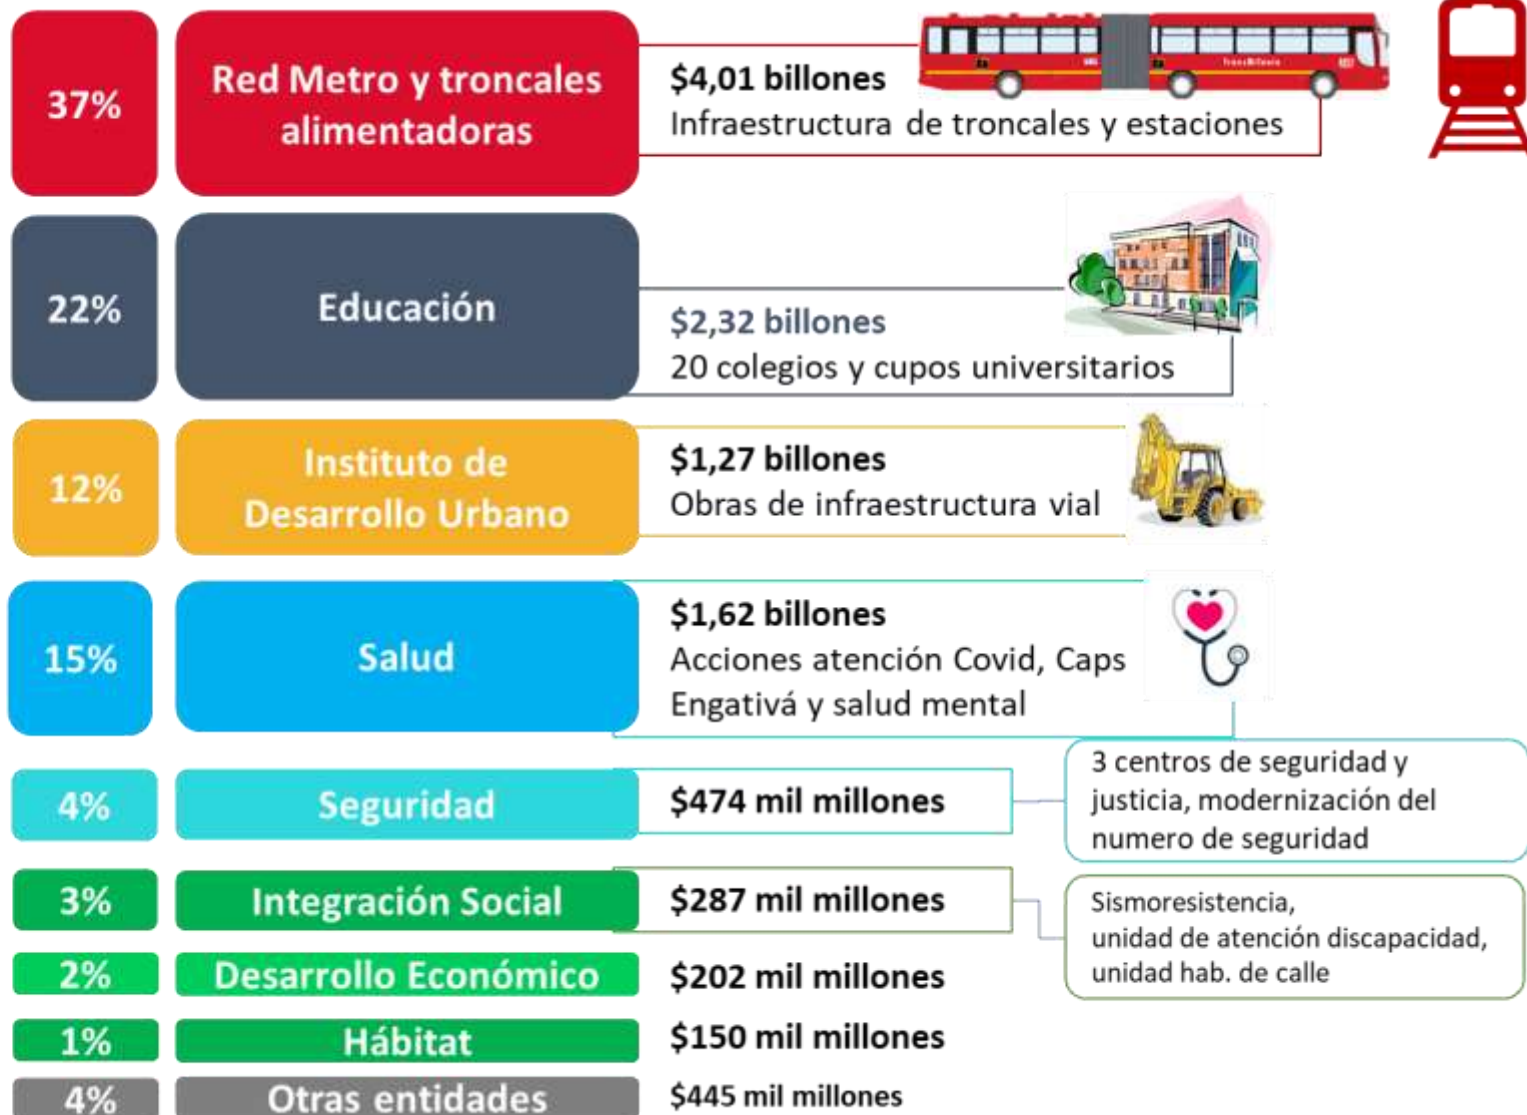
37%

Red Metro y troncales alimentadoras

$4,01 billones
Infraestructura de troncales y estaciones

22%

Educación

$2,32 billones
20 colegios y cupos universitarios

12%

Instituto de Desarrollo Urbano

$1,27 billones
Obras de infraestructura vial

15%

Salud

$1,62 billones
Acciones atención Covid, Caps Engativá y salud mental

4%

Seguridad

$474 mil millones

3 centros de seguridad y justicia, modernización del numero de seguridad

3%

Integración Social

$287 mil millones

Sismoresistencia, unidad de atención discapacidad, unidad hab. de calle

2%

Desarrollo Económico

$202 mil millones

1%

Hábitat

$150 mil millones

4%

Otras entidades

$445 mil millones